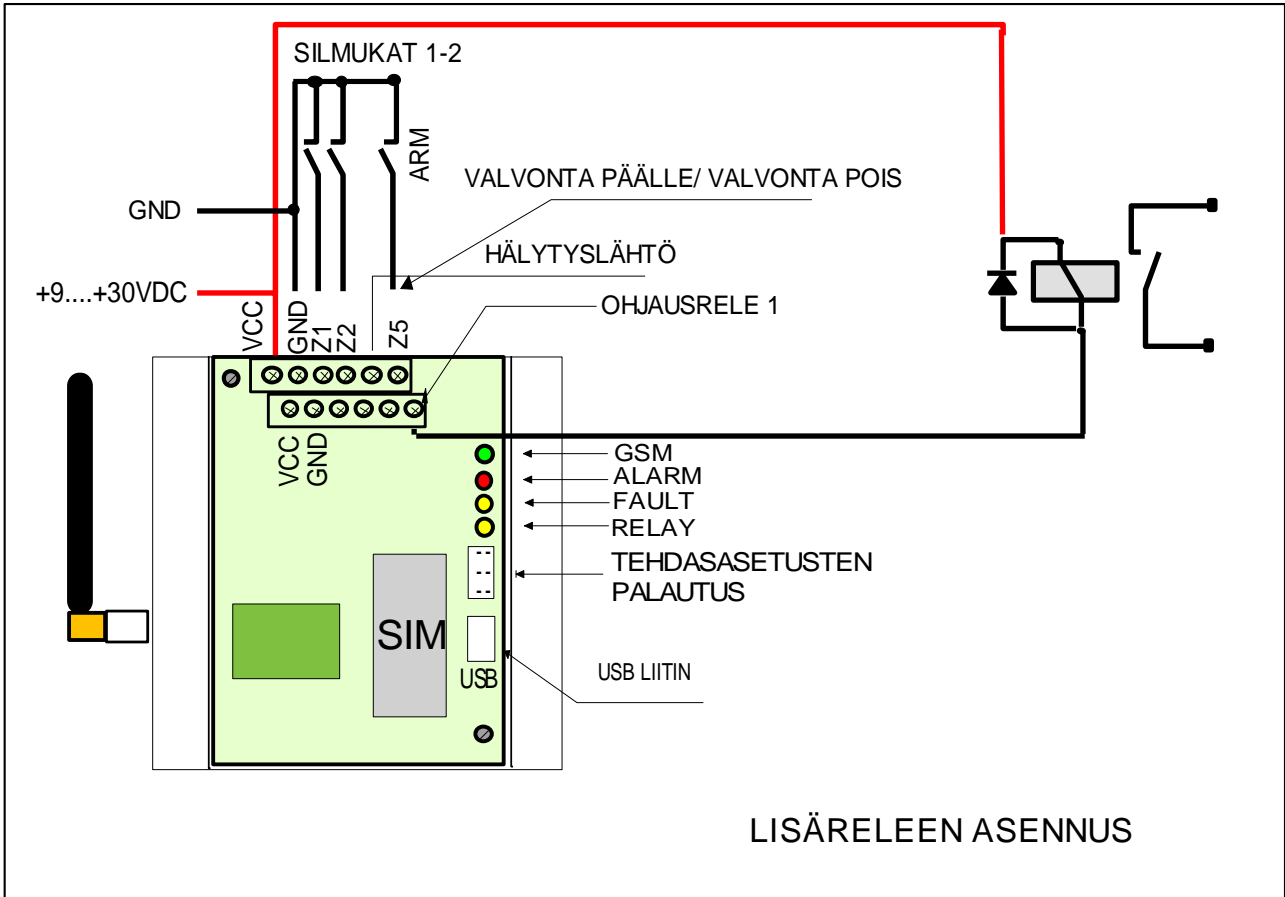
SILMUKAT 1-2

ARM

VALVONTA PÄÄLLE/ VALVONTA POIS

GND

HÄLYTYSLÄHTÖ

+9....+30VDC

VCC GND Z1 Z2 Z5

OHJAUSRELE 1

VCC GND

GSM
ALARM
FAULT
RELAY

TEHDASASETUSTEN PALAUTUS

SIM

USB

USB LIITIN

LISÄRELEEN ASENNUS